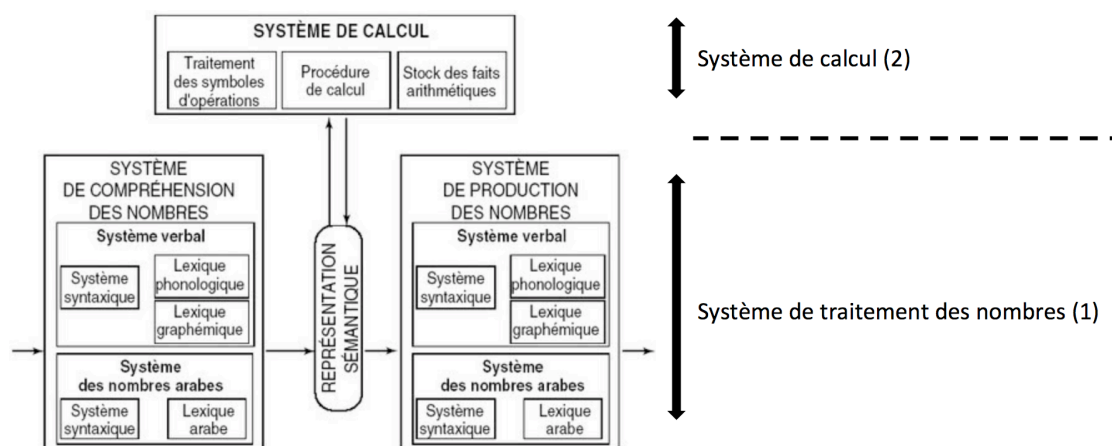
SYSTÈME DE CALCUL

Traitement des symboles d'opérations

Procédure de calcul

Stock des faits arithmétiques

Système de calcul (2)

SYSTÈME DE COMPRÉHENSION DES NOMBRES

Système verbal

Système syntaxique

Lexique phonologique

Lexique graphémique

Système des nombres arabes

Système syntaxique

Lexique arabe

REPRÉSENTATION SÉMANTIQUE

SYSTÈME DE PRODUCTION DES NOMBRES

Système verbal

Système syntaxique

Lexique phonologique

Lexique graphémique

Système des nombres arabes

Système syntaxique

Lexique arabe

Système de traitement des nombres (1)